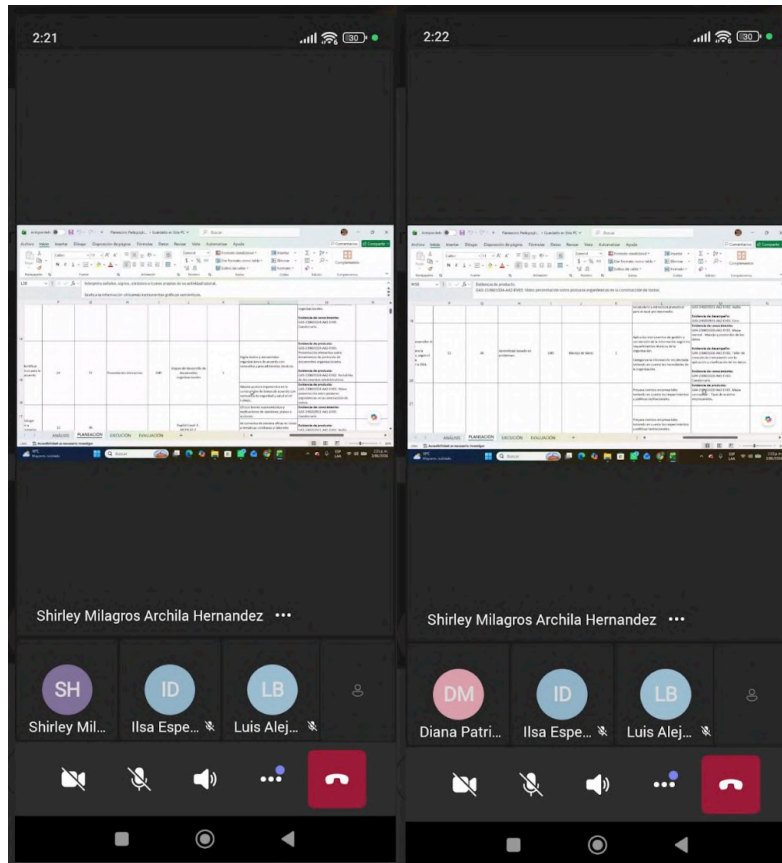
2:21

30

ANÁLISIS PLANEACIÓN EJECUCIÓN EVALUACIÓN

Shirley Milagros Archila Hernandez ···

SH
Shirley Mil...

ID
Ilsa Espe...

LB
Luis Alej...

2:22

30

ANÁLISIS PLANEACIÓN EJECUCIÓN EVALUACIÓN

Shirley Milagros Archila Hernandez ···

DM
Diana Patri...

ID
Ilsa Espe...

LB
Luis Alej...